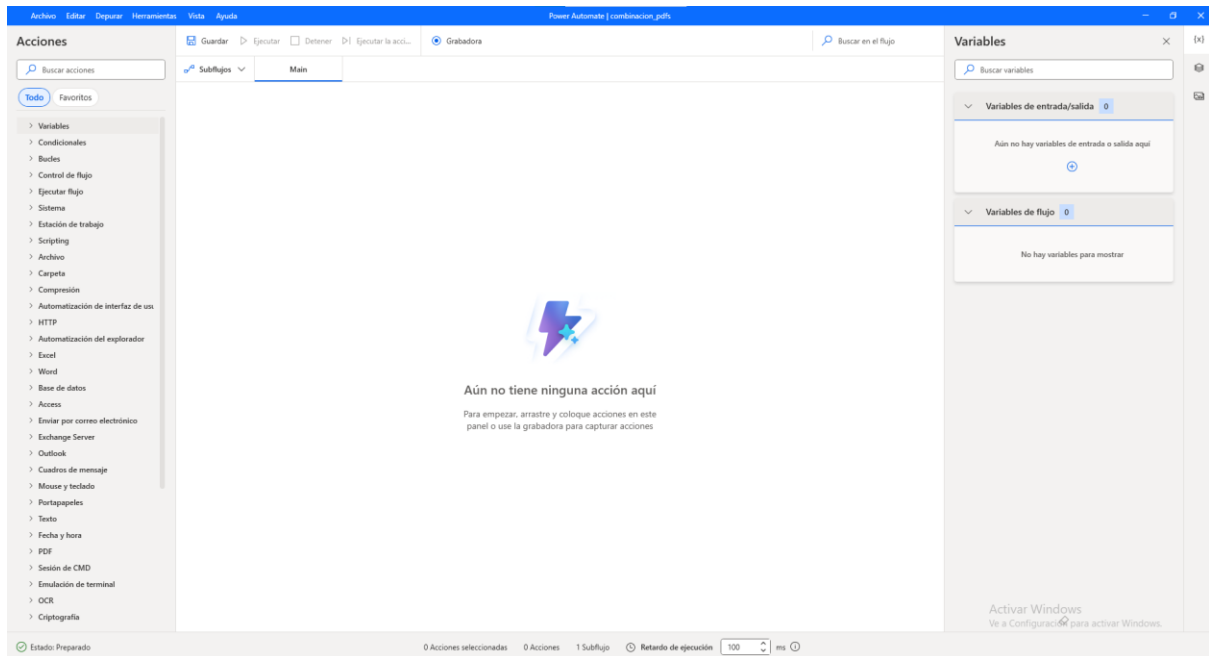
Archivo Editar Depurar Herramientas Vista Ayuda

Power Automate | combinacion_pdfs

Acciones

Buscar acciones

Todo Favoritos

> Variables
> Condicionales
> Bucles
> Control de flujo
> Ejecutar flujo
> Sistema
> Estación de trabajo
> Scripting
> Archivo
> Carpeta
> Compresión
> Automatización de interfaz de usu
> HTTP
> Automatización del explorador
> Excel
> Word
> Base de datos
> Access
> Enviar por correo electrónico
> Exchange Server
> Outlook
> Cuadros de mensaje
> Mouse y teclado
> Portapapeles
> Texto
> Fecha y hora
> PDF
> Sesión de CMD
> Emulación de terminal
> OCR
> Criptografía

Guardar Ejecutar Detener Ejecutar la acci... Grabadora

Buscar en el flujo

Subflujos Main

Aún no tiene ninguna acción aquí

Para empezar, arrastre y coloque acciones en este panel o use la grabadora para capturar acciones

Variables

Buscar variables

Variables de entrada/salida 0

Aún no hay variables de entrada o salida aquí

Variables de flujo 0

No hay variables para mostrar

{x}

Activar Windows
Ve a Configuración para activar Windows.

Estado: Preparado

0 Acciones seleccionadas 0 Acciones 1 Subflujo Retardo de ejecución 100 ms